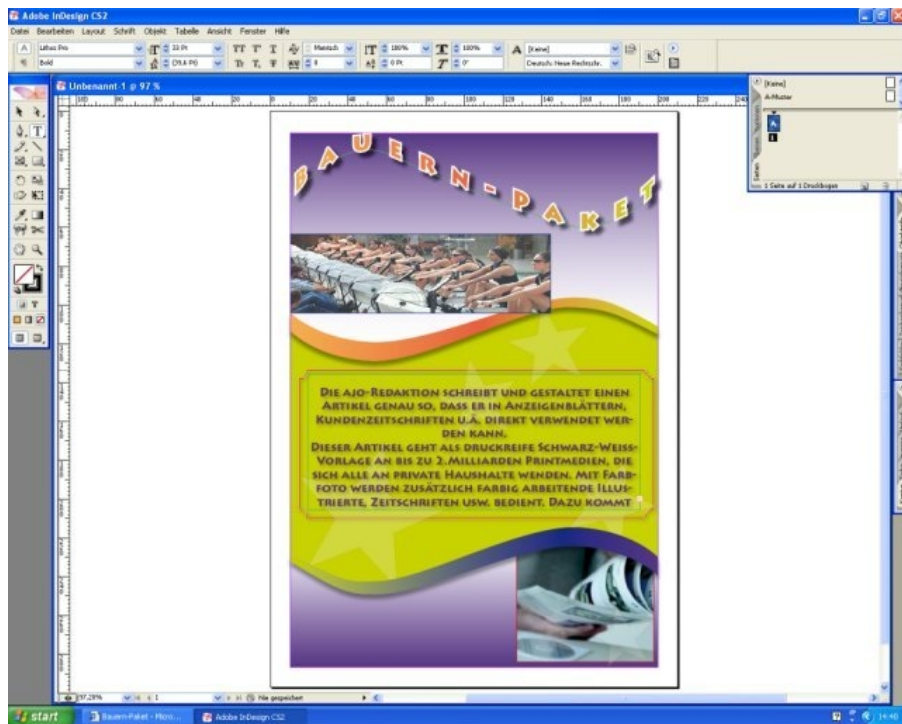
Adobe InDesign CS2

Datei Bearbeiten Layout Schrift Objekt Tabelle Ansicht Fenster Hilfe

Lithos Pro

Bold

33 Pt

(39,6 Pt)

Metrisch

100%

100%

0 Pt

0°

[Keine]

Deutsch: Neue Rechtschr.

Unbenannt-1 @ 97 %

[Keine]

A-Muster

A

1

1 Seite auf 1 Druckbogen

BAUERN-PAKET

Die ajo-Redaktion schreibt und gestaltet einen Artikel genau so, dass er in Anzeigenblättern, Kundenzeitschriften u.ä. direkt verwendet werden kann.

Dieser Artikel geht als druckreife Schwarz-Weiss-Vorlage an bis zu 2.Milliarden Printmedien, die sich alle an private Haushalte wenden. Mit Farbfoto werden zusätzlich farbig arbeitende Illustrierte, Zeitschriften usw. bedient. Dazu kommt

97,29%

1

Nie gespeichert

start

Bauern-Paket - Micro...

Adobe InDesign CS2

14:40